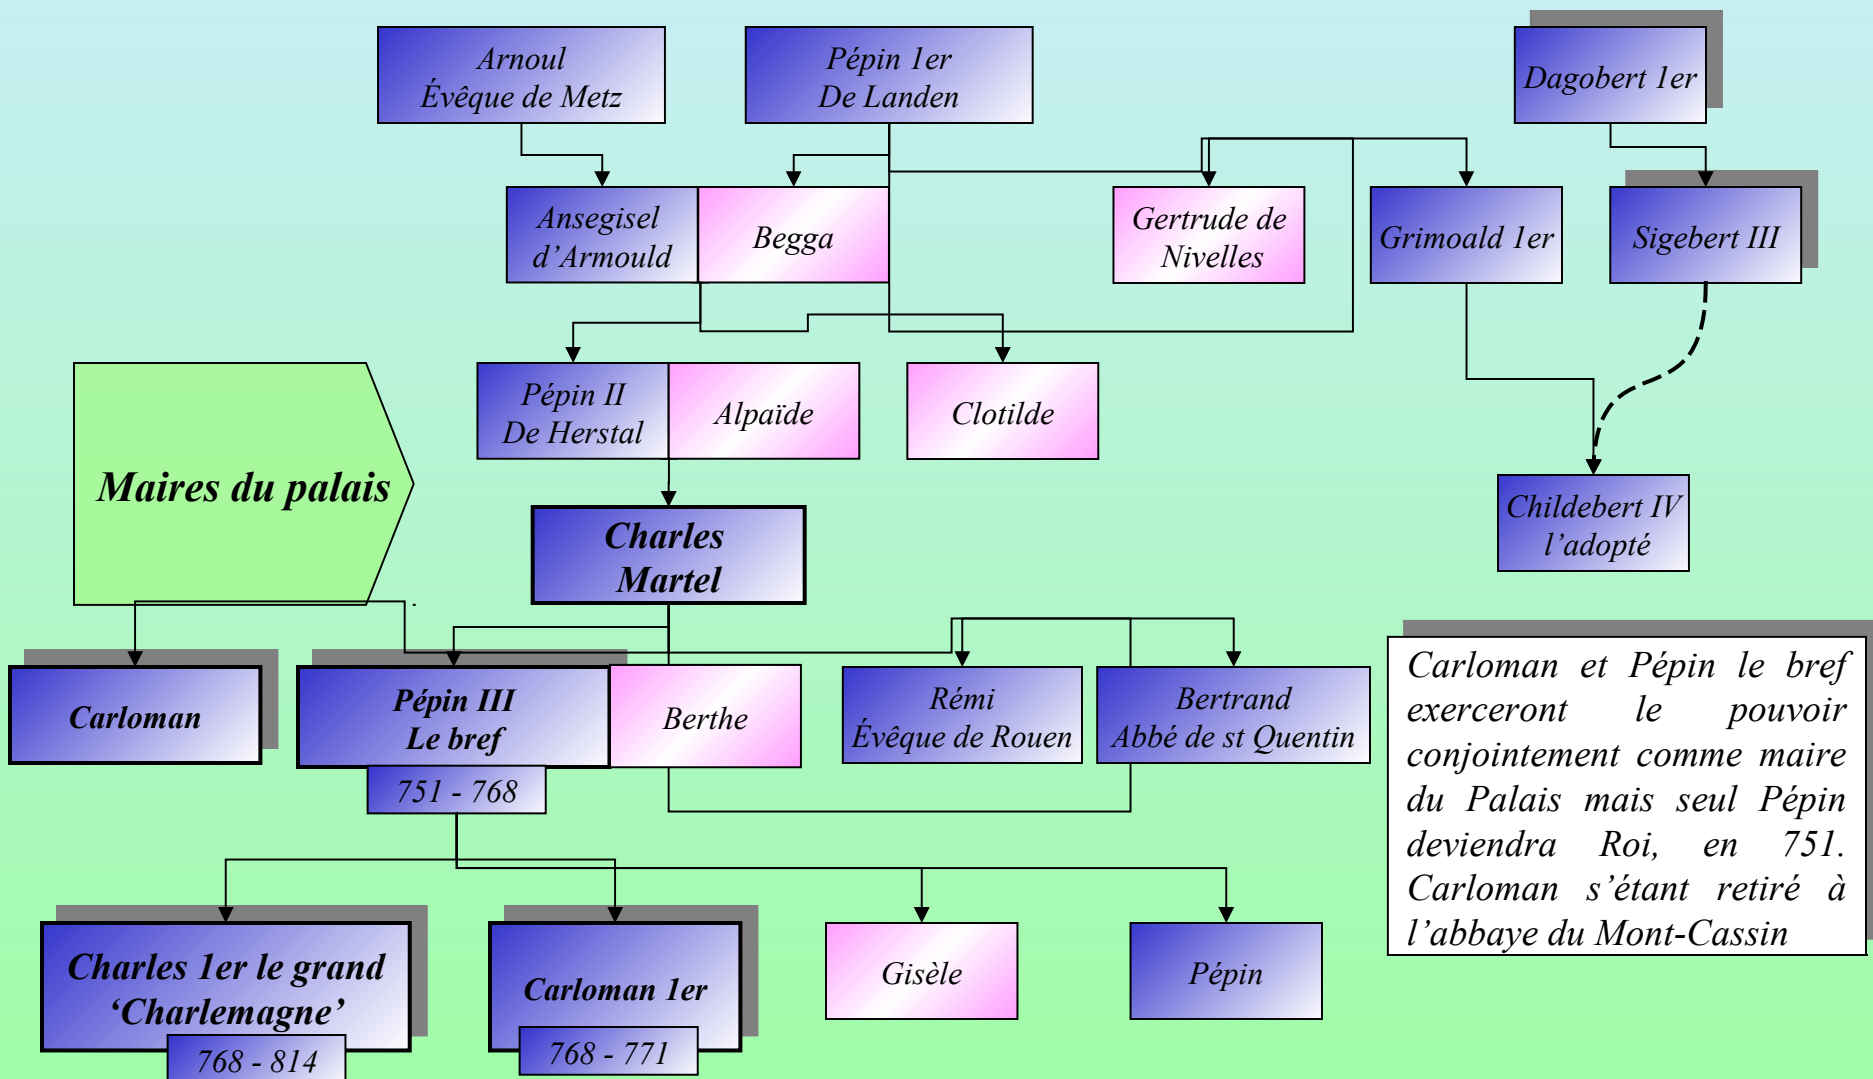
Arnoul
Évêque de Metz

Pépin 1er
De Landen

Dagobert 1er

Ansegisel
d'Armould

Begga

Gertrude de
Nivelles

Grimoald 1er

Sigebert III

Pépin II
De Herstal

Alpaïde

Clotilde

Maires du palais

Charles
Martel

Childebert IV
l'adopté

Carloman

Pépin III
Le bref
751 - 768

Berthe

Rémi
Évêque de Rouen

Bertrand
Abbé de st Quentin

Carloman et Pépin le bref exerceront le pouvoir conjointement comme maire du Palais mais seul Pépin deviendra Roi, en 751. Carloman s'étant retiré à l'abbaye du Mont-Cassin

Charles 1er le grand
'Charlemagne'
768 - 814

Carloman 1er
768 - 771

Gisèle

Pépin